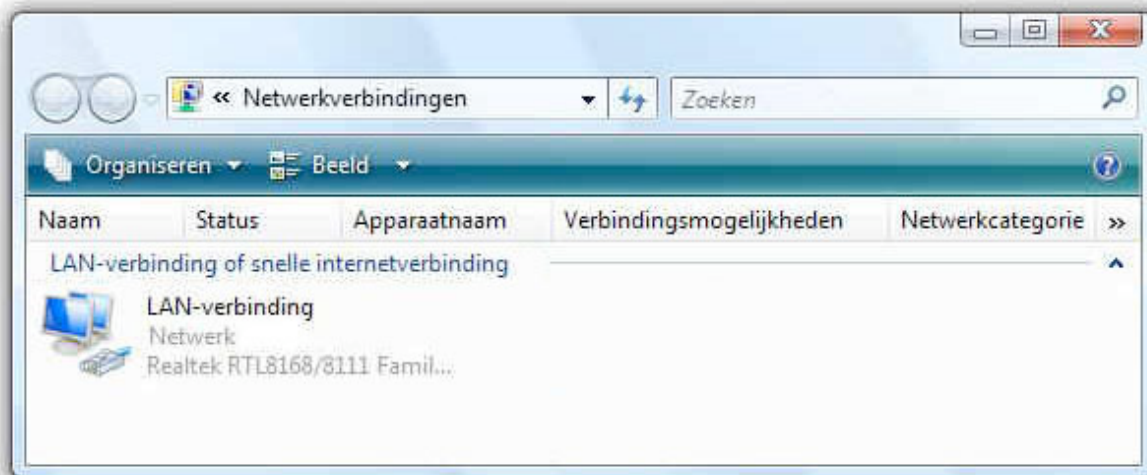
« Netwerkverbindingen

Zoeken

Organiseren ▾ Beeld ▾

Naam | Status | Apparaatnaam | Verbindingsmogelijkheden | Netwerkcategorie »

LAN-verbinding of snelle internetverbinding

LAN-verbinding
Netwerk
Realtek RTL8168/8111 Famil...